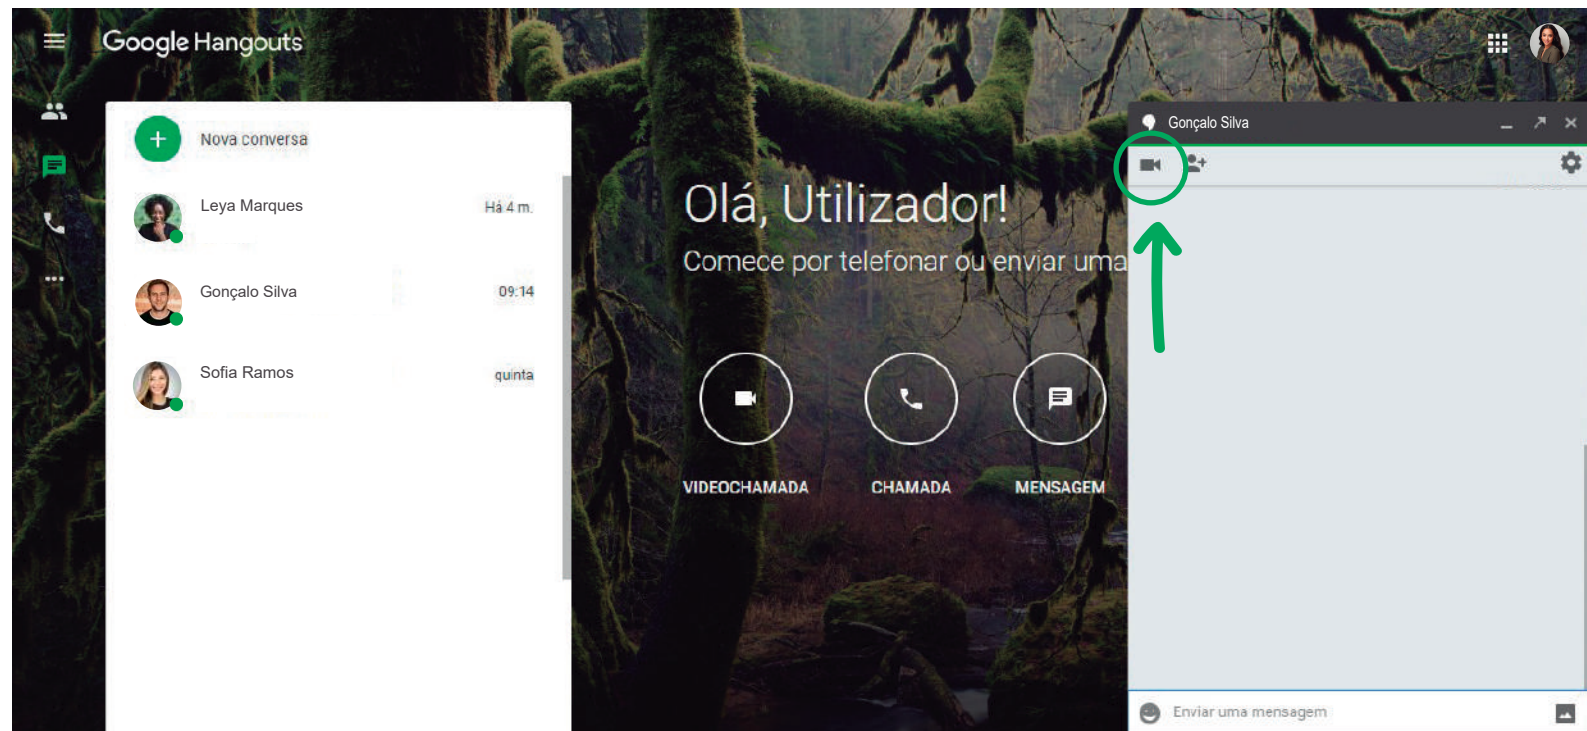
Google Hangouts

Nova conversa

Leya Marques
Há 4 m.

Gonçalo Silva
09:14

Sofia Ramos
quinta

Olá, Utilizador!

Comece por telefonar ou enviar uma

VIDEOCHAMADA

CHAMADA

MENSAGEM

Gonçalo Silva

Enviar uma mensagem